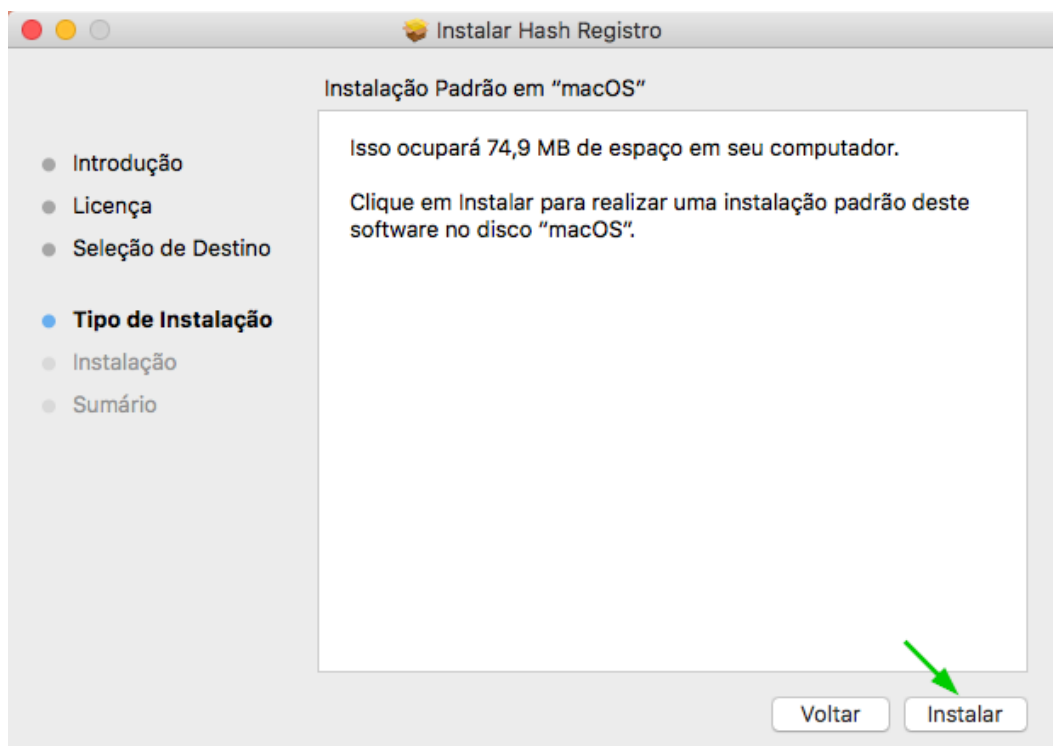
Instalar Hash Registro

Instalação Padrão em "macOS"

Introdução
Licença
Seleção de Destino
Tipo de Instalação
Instalação
Sumário

Isso ocupará 74,9 MB de espaço em seu computador.

Clique em Instalar para realizar uma instalação padrão deste software no disco "macOS".

Voltar
Instalar